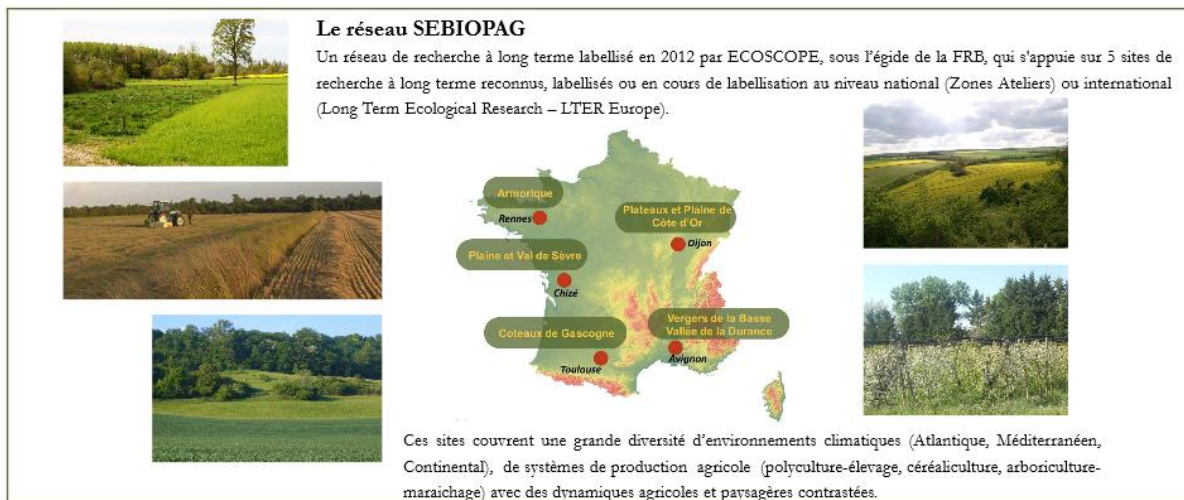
**Le réseau SEBIOPAG**

Un réseau de recherche à long terme labellisé en 2012 par ECOSCOPE, sous l'égide de la FRB, qui s'appuie sur 5 sites de recherche à long terme reconnus, labellisés ou en cours de labellisation au niveau national (Zones Ateliers) ou international (Long Term Ecological Research – LTER Europe).

Armorique
Rennes
Plateaux et Plaine de Côte d'Or
Dijon
Plaine et Val de Sèvre
Chizé
Coteaux de Gascogne
Toulouse
Vergers de la Basse Vallée de la Durance
Avignon

Ces sites couvrent une grande diversité d'environnements climatiques (Atlantique, Méditerranéen, Continental), de systèmes de production agricole (polyculture-élevage, céréaliculture, arboriculture-maraichage) avec des dynamiques agricoles et paysagères contrastées.